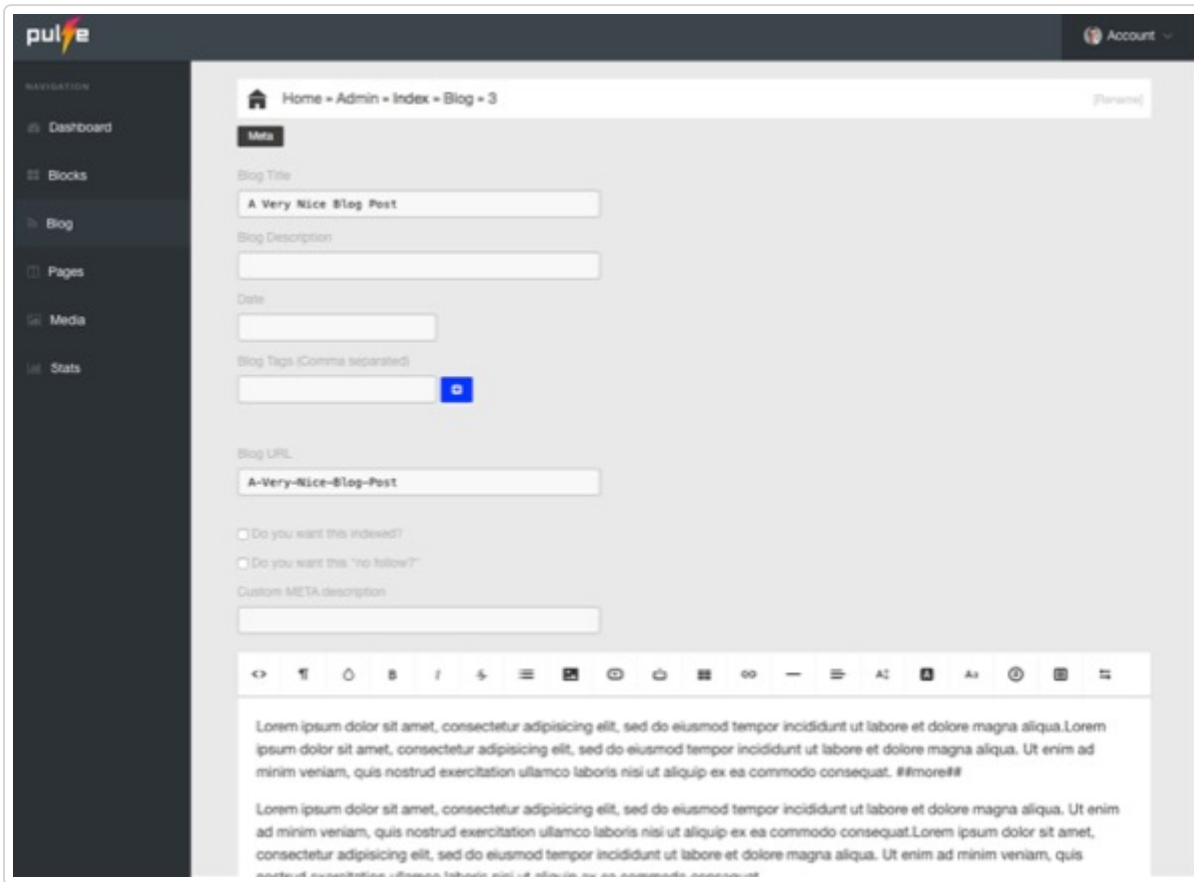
pulse

Account

NAVIGATION

Dashboard

Blocks

Blog

Pages

Media

Stats

Home » Admin » Index » Blog » 3

[Rename]

Meta

Blog Title

A Very Nice Blog Post

Blog Description

Date

Blog Tags (Comma separated)

Blog URL

A-Very-Nice-Blog-Post

Do you want this indexed?

Do you want this "no follow?"

Custom META description

Lorem ipsum dolor sit amet, consectetur adipisicing elit, sed do eiusmod tempor incididunt ut labore et dolore magna aliqua.Lorem ipsum dolor sit amet, consectetur adipisicing elit, sed do eiusmod tempor incididunt ut labore et dolore magna aliqua. Ut enim ad minim veniam, quis nostrud exercitation ullamco laboris nisi ut aliquip ex ea commodo consequat. ##more##

Lorem ipsum dolor sit amet, consectetur adipisicing elit, sed do eiusmod tempor incididunt ut labore et dolore magna aliqua. Ut enim ad minim veniam, quis nostrud exercitation ullamco laboris nisi ut aliquip ex ea commodo consequat.Lorem ipsum dolor sit amet, consectetur adipisicing elit, sed do eiusmod tempor incididunt ut labore et dolore magna aliqua. Ut enim ad minim veniam, quis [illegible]